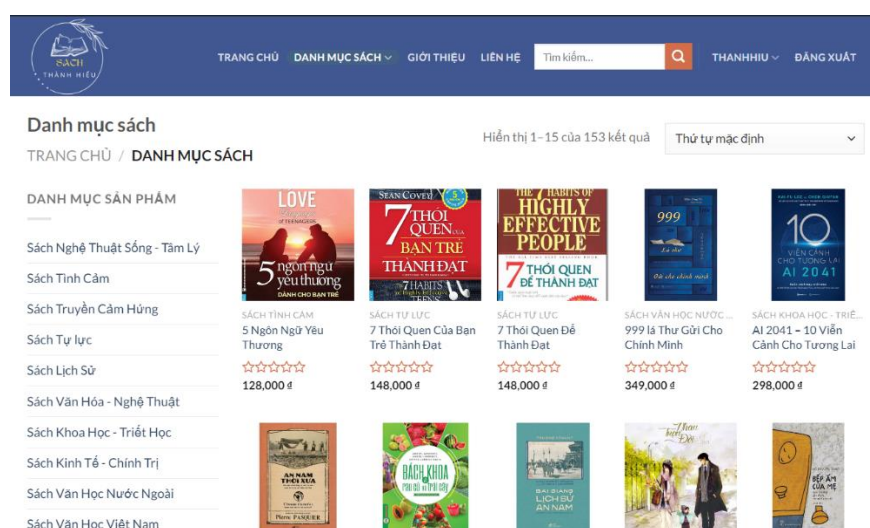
SÁCH THÀNH HIẾU

TRANG CHỦ DANH MỤC SÁCH GIỚI THIỆU LIÊN HỆ Tìm kiếm... THANHHIU ĐĂNG XUẤT

Danh mục sách

TRANG CHỦ / DANH MỤC SÁCH

Hiển thị 1–15 của 153 kết quả

Thứ tự mặc định

DANH MỤC SẢN PHẨM

Sách Nghệ Thuật Sống - Tâm Lý

Sách Tình Cảm

Sách Truyền Cảm Hứng

Sách Tự lực

Sách Lịch Sử

Sách Văn Hóa - Nghệ Thuật

Sách Khoa Học - Triết Học

Sách Kinh Tế - Chính Trị

Sách Văn Học Nước Ngoài

Sách Văn Học Việt Nam

LOVE
5 ngôn ngữ yêu thương
DÀNH CHO BẠN TRẺ

SÁCH TÌNH CẢM
5 Ngôn Ngữ Yêu Thương
128,000 ₫

SEAN COVEY
7 THÓI QUEN CỦA BẠN TRẺ THÀNH ĐẠT
7 HABITS TEENS

SÁCH TỰ LỰC
7 Thói Quen Của Bạn Trẻ Thành Đạt
148,000 ₫

THE 7 HABITS OF HIGHLY EFFECTIVE PEOPLE
7 THÓI QUEN ĐỂ THÀNH ĐẠT

SÁCH TỰ LỰC
7 Thói Quen Để Thành Đạt
148,000 ₫

999

SÁCH VĂN HỌC NƯỚC ...
999 lá Thư Gửi Cho Chính Mình
349,000 ₫

10 VIỄN CẢNH CHO TƯƠNG LAI AI 2041

SÁCH KHOA HỌC - TRIẾ...
AI 2041 – 10 Viễn Cảnh Cho Tương Lai
298,000 ₫

AN NAM THỜI XƯA

BÁCH KHOA

BÀI GIẢNG LỊCH SỬ AN NAM

BẾP ẤM CỦA MẸ